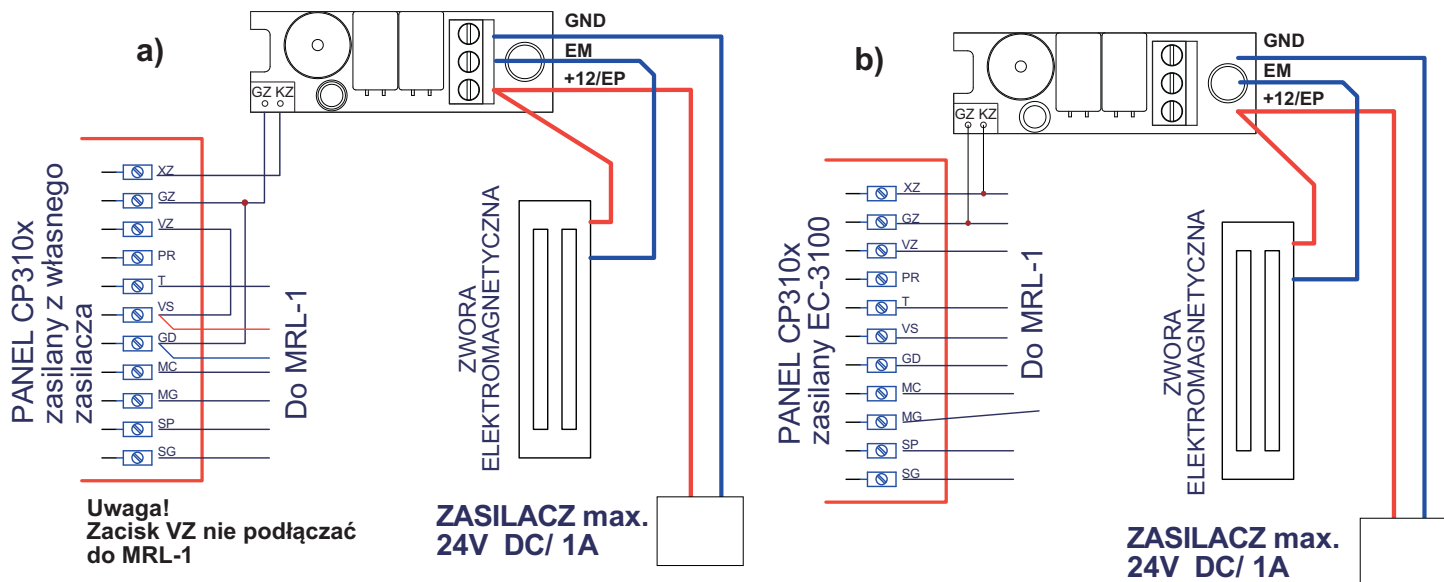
a)

GZ KZ

GND
EM
+12/EP

PANEL CP310x zasilany z własnego zasilacza

XZ
GZ
VZ
PR
T
VS
GD
MC
MG
SP
SG

Do MRL-1

ZWORA ELEKTROMAGNETYCZNA

Uwaga!
Zacisk VZ nie podłączać do MRL-1

ZASILACZ max. 24V DC/ 1A

b)

GZ KZ

GND
EM
+12/EP

PANEL CP310x zasilany EC-3100

XZ
GZ
VZ
PR
T
VS
GD
MC
MG
SP
SG

Do MRL-1

ZWORA ELEKTROMAGNETYCZNA

ZASILACZ max. 24V DC/ 1A